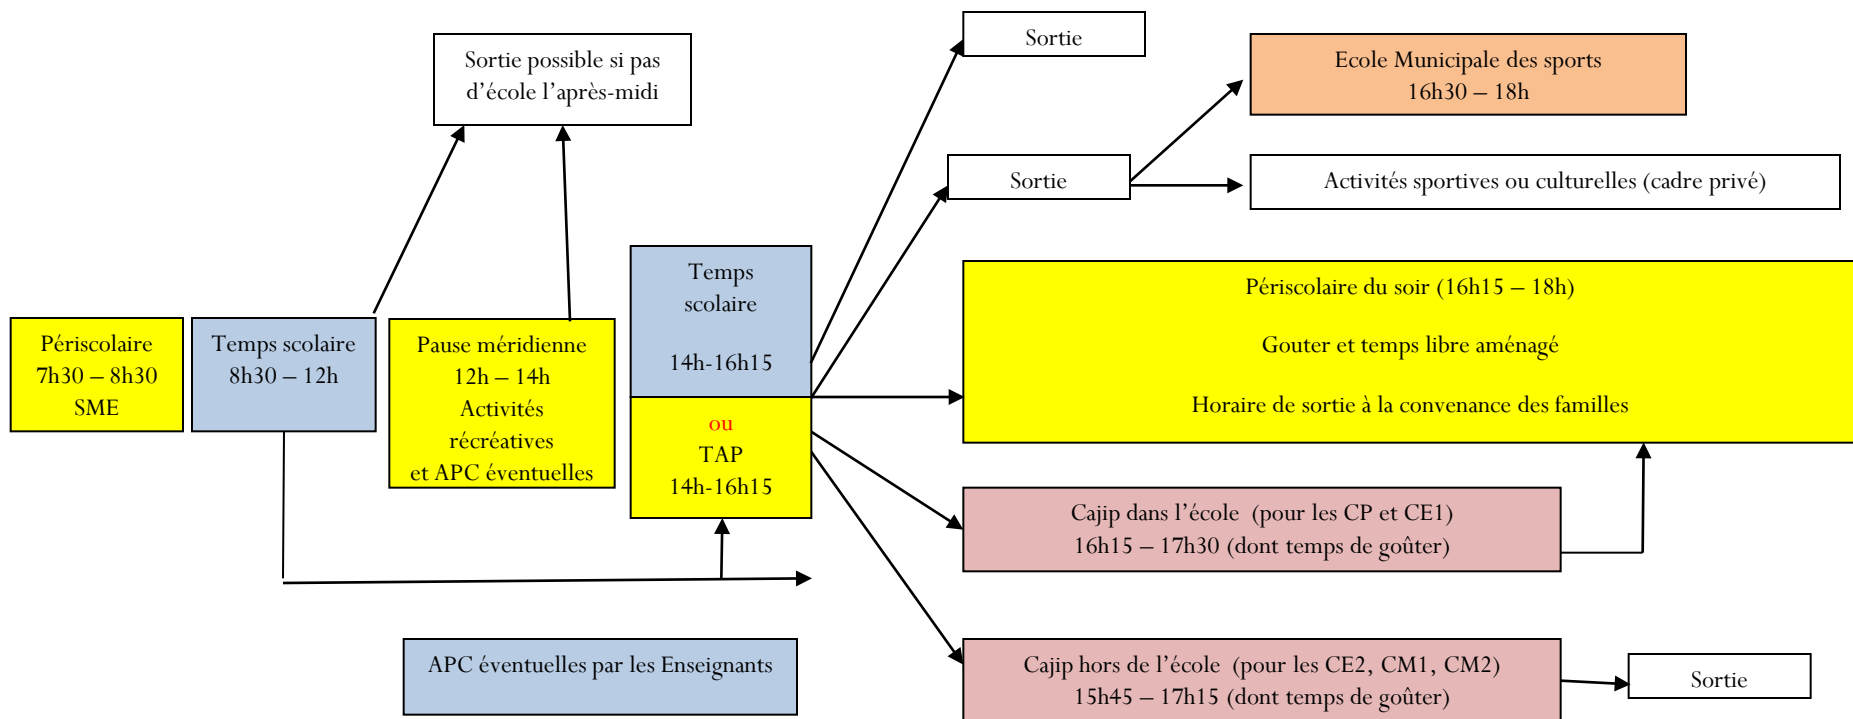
Sortie possible si pas d'école l'après-midi

Périscolaire
7h30 – 8h30
SME

Temps scolaire
8h30 – 12h

Pause méridienne
12h – 14h
Activités récréatives
et APC éventuelles

Temps scolaire

14h-16h15

ou
TAP
14h-16h15

APC éventuelles par les Enseignants

Sortie

Sortie

Ecole Municipale des sports
16h30 – 18h

Activités sportives ou culturelles (cadre privé)

Périscolaire du soir (16h15 – 18h)

Gouter et temps libre aménagé

Horaire de sortie à la convenance des familles

Cajip dans l'école (pour les CP et CE1)
16h15 – 17h30 (dont temps de goûter)

Cajip hors de l'école (pour les CE2, CM1, CM2)
15h45 – 17h15 (dont temps de goûter)

Sortie